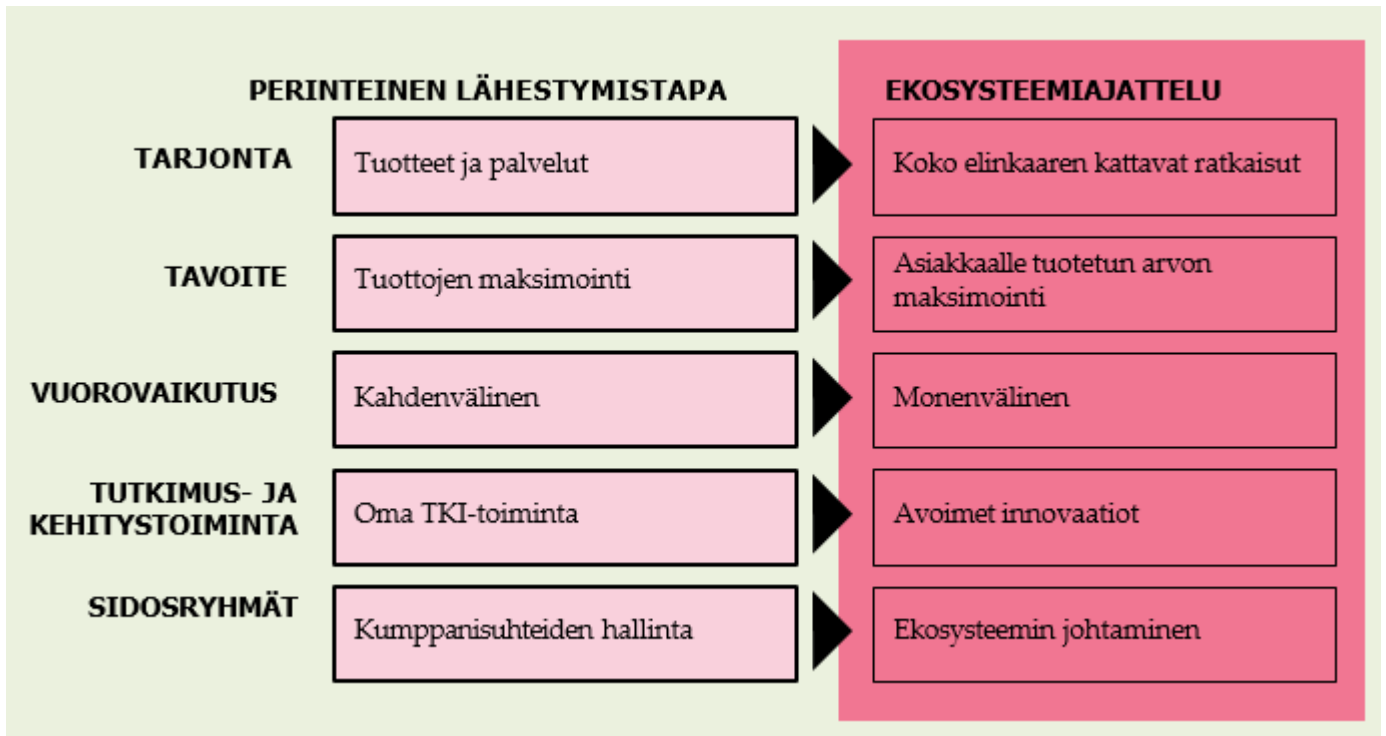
| | PERINTEINEN LÄHESTYMISTAPA | EKOSYSTEEMIAJATTELU |
|---|---|---|
| TARJONTA | Tuotteet ja palvelut | Koko elinkaaren kattavat ratkaisut |
| TAVOITE | Tuottojen maksimointi | Asiakkaalle tuotetun arvon maksimointi |
| VUOROVAIKUTUS | Kahdenvälinen | Monenvälinen |
| TUTKIMUS- JA KEHITYSTOIMINTA | Oma TKI-toiminta | Avoimet innovaatiot |
| SIDOSRYHMÄT | Kumppanisuhteiden hallinta | Ekosysteemin johtaminen |